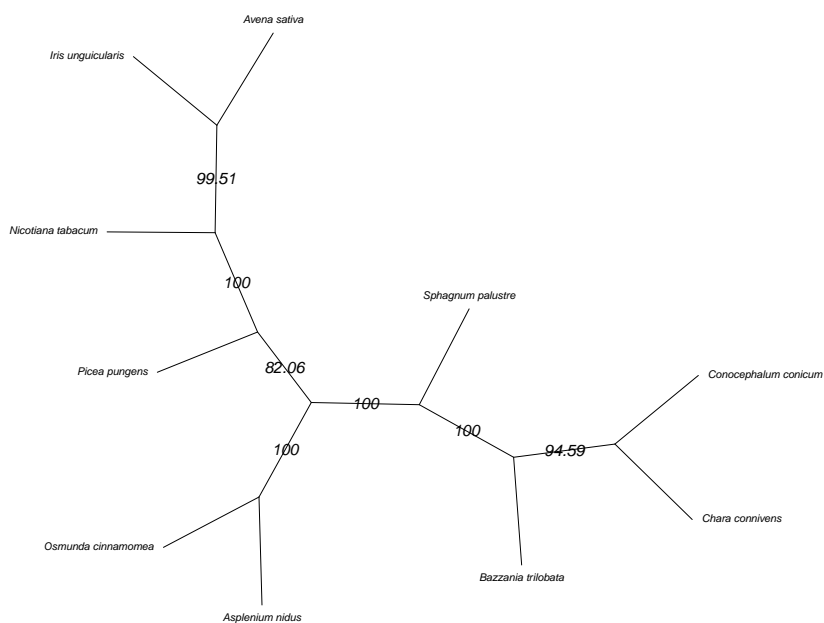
Avena sativa

Iris unguicularis

99.51

Nicotiana tabacum

100

Sphagnum palustre

Picea pungens

82.06

Conocephalum conicum

100

100

100

94.59

Chara connivens

Osmunda cinnamomea

Bazzania trilobata

Asplenium nidus